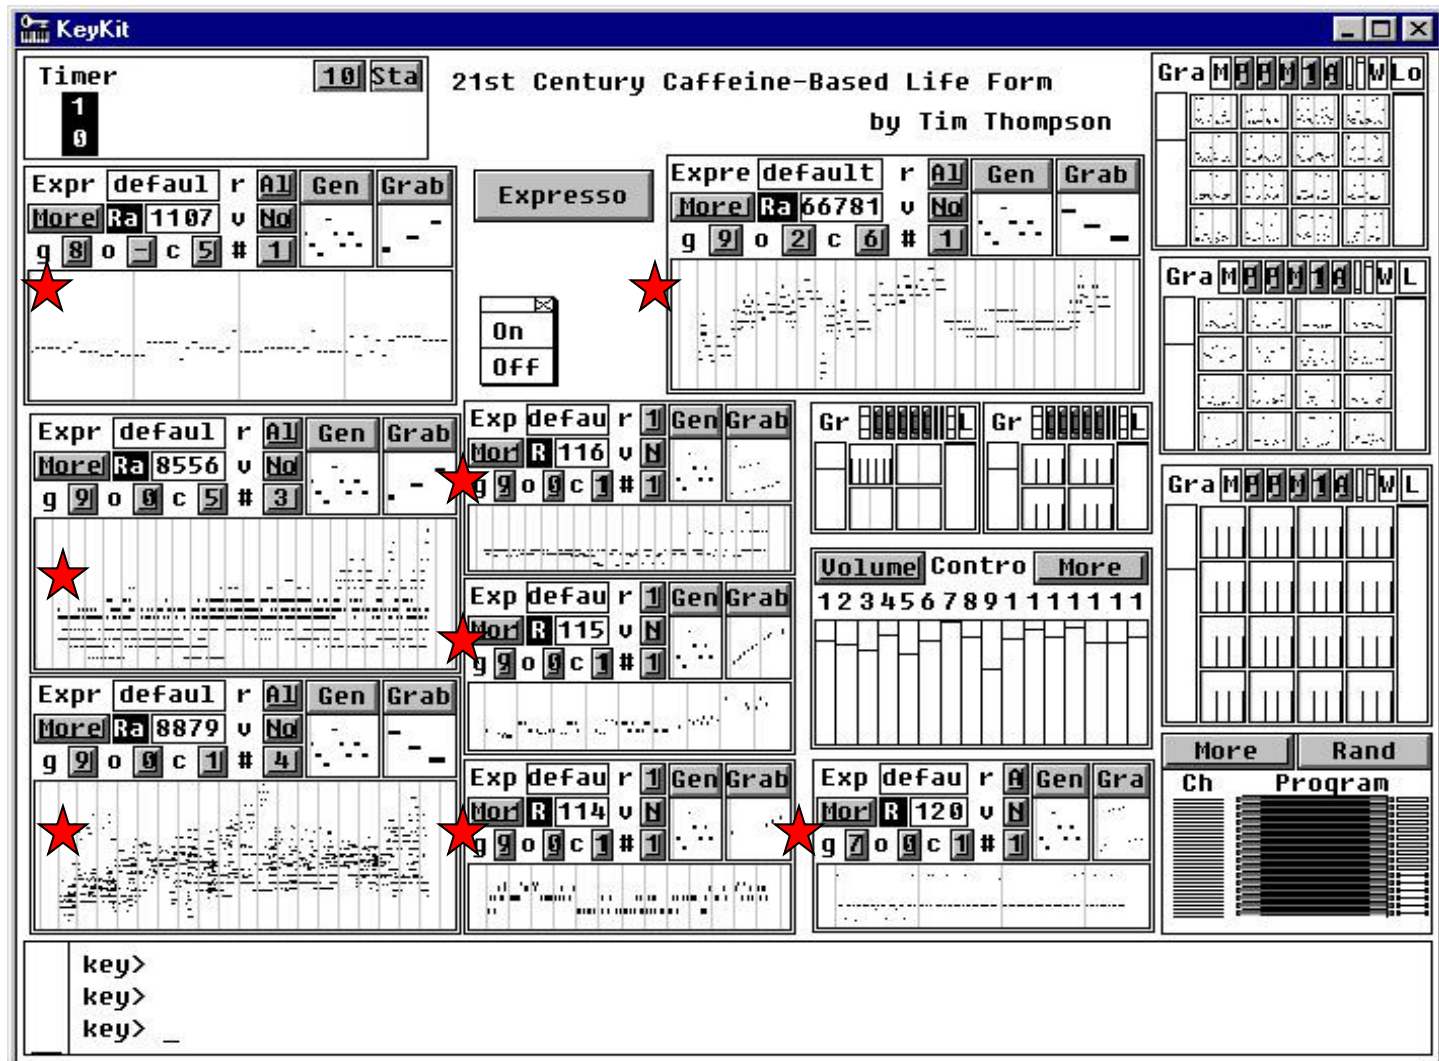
KeyKit

Timer
10 Sta
1
0

21st Century Caffeine-Based Life Form
by Tim Thompson

Expr defaul r Al Gen Grab
More Ra 1107 v No
g 8 o - c 5 # 1

Expresso

On
Off

Expre default r Al Gen Grab
More Ra 66781 v No
g 9 o 2 c 6 # 1

Gra M A A M 1 A W Lo

Gra M A A M 1 A W L

Expr defaul r Al Gen Grab
More Ra 8556 v No
g 9 o 0 c 5 # 3

Expr defau r 1 Gen Grab
Mor R 116 v N
g 9 o 0 c 1 # 1

Gr L

Gr L

Gra M A A M 1 A W L

Volume Contro More
1 2 3 4 5 6 7 8 9 1 1 1 1 1 1 1

Exp defau r 1 Gen Grab
Mor R 115 v N
g 9 o 0 c 1 # 1

Expr defaul r Al Gen Grab
More Ra 8879 v No
g 9 o 0 c 1 # 4

Exp defau r 1 Gen Grab
Mor R 114 v N
g 9 o 0 c 1 # 1

Exp defau r A Gen Gra
Mor R 120 v N
g 7 o 0 c 1 # 1

More Rand
Ch Program

key>
key>
key> _